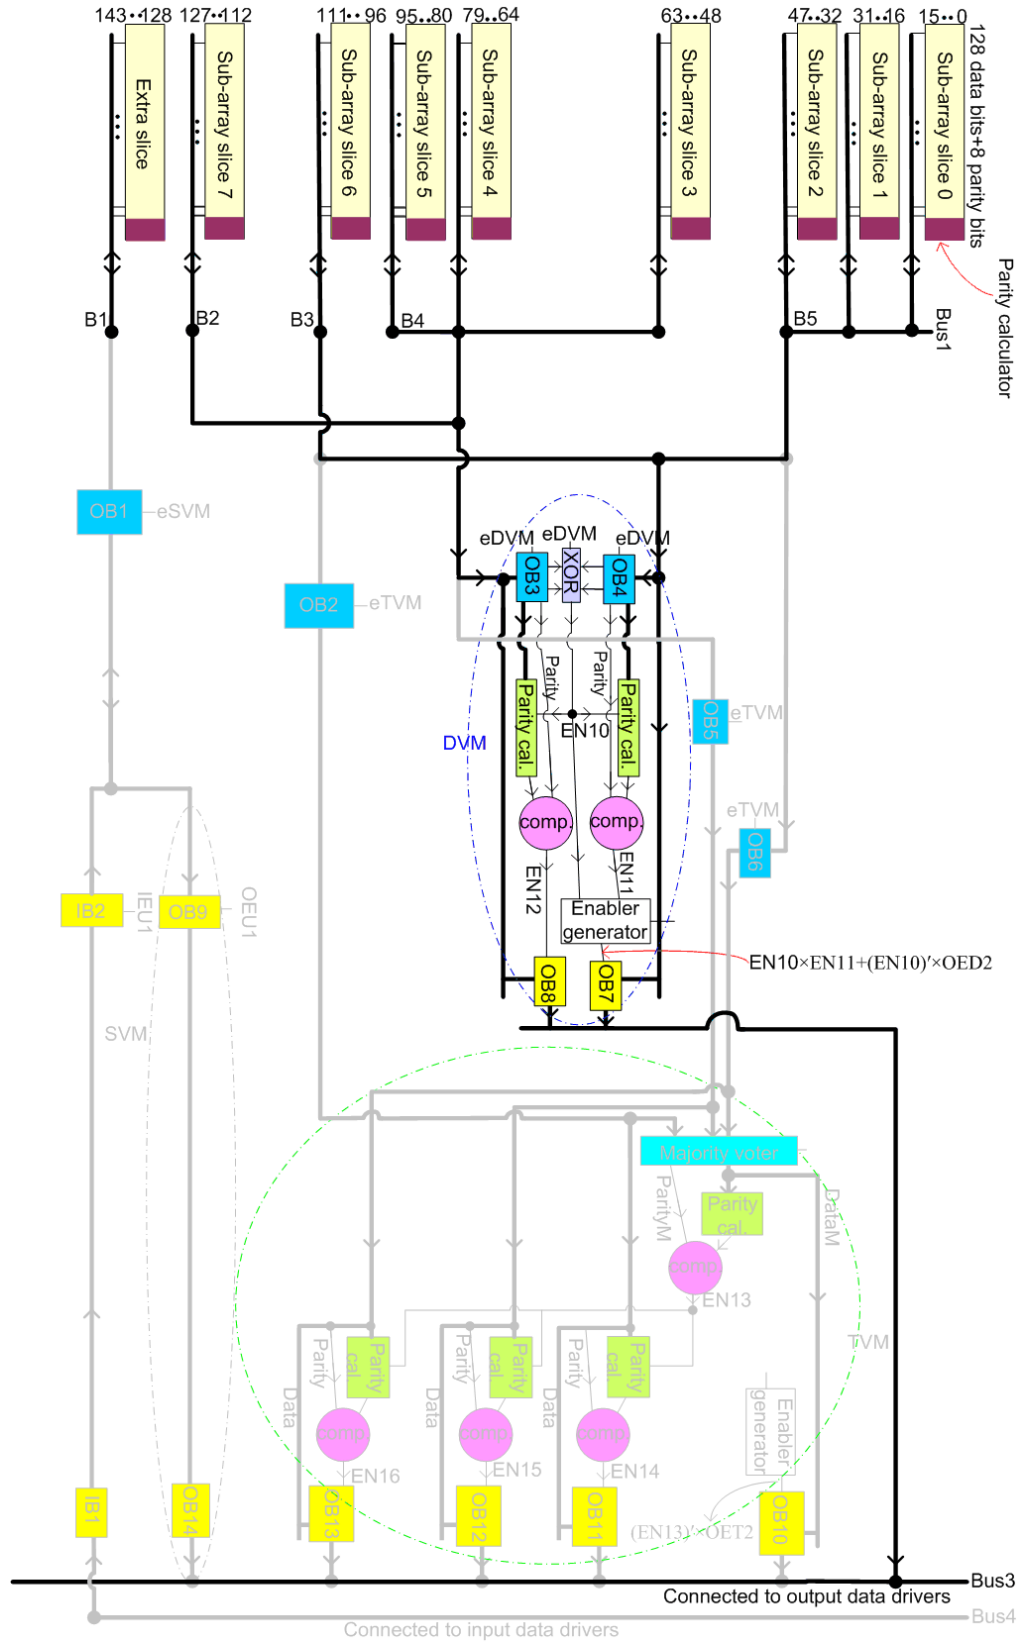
143••128 127••112 111••96 95••80 79••64 63••48 47••32 31••16 15••0

Extra slice
Sub-array slice 7
Sub-array slice 6
Sub-array slice 5
Sub-array slice 4
Sub-array slice 3
Sub-array slice 2
Sub-array slice 1
Sub-array slice 0
128 data bits+8 parity bits
Parity calculator

B1 B2 B3 B4 B5 Bus1

OB1 eSVM
OB2 eTVM
eDVM eDVM eDVM
OB3 XOR OB4
Parity Parity
Parity cal. EN10 Parity cal.
DVM
OB5 eTVM
eTVM
OB6
comp. comp.
EN12 EN11
Enabler generator
OB8 OB7
EN10×EN11+(EN10)′×OED2

IB2 IEU1 OB9 OEU1
SVM

Majority voter
ParityM
Parity cal.
DataM
comp
EN13
TVM
Parity Parity cal. Parity Parity cal. Parity Parity cal.
Data Data Data
comp comp comp
EN16 EN15 EN14
Enabler generator
IB1 OB14 OB13 OB12 OB11 OB10
(EN13)′×OET2

Bus3
Connected to output data drivers
Bus4
Connected to input data drivers